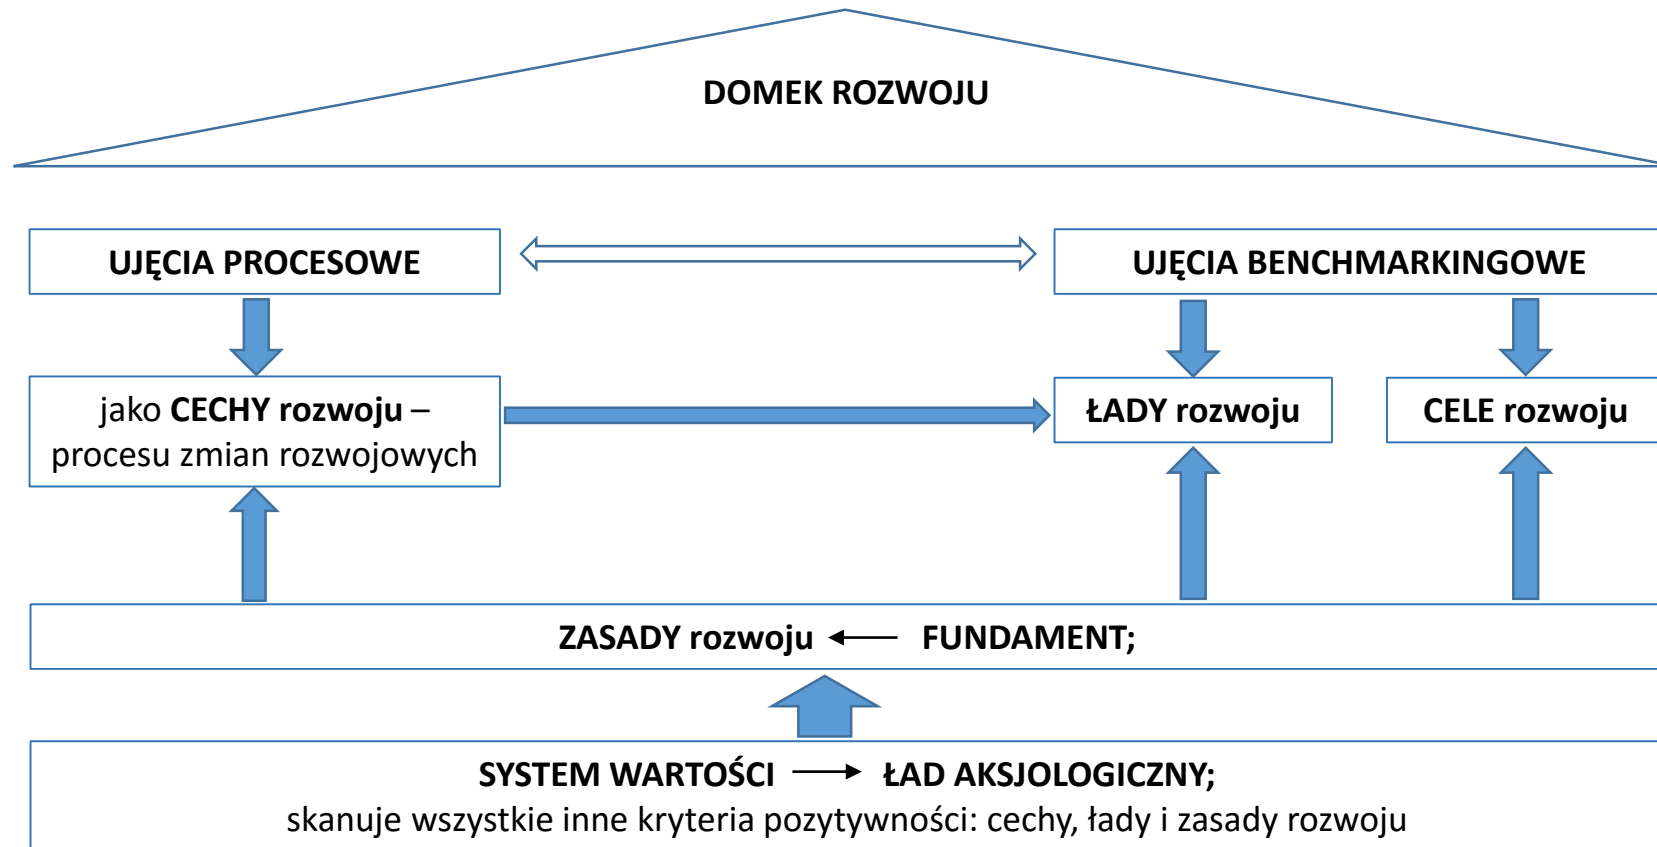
DOMEK ROZWOJU

UJĘCIA PROCESOWE

UJĘCIA BENCHMARKINGOWE

jako **CECHY rozwoju** – procesu zmian rozwojowych

ŁADY rozwoju

CELE rozwoju

ZASADY rozwoju ⟵ FUNDAMENT;

SYSTEM WARTOŚCI ⟶ ŁAD AKSJOLOGICZNY;
skanuje wszystkie inne kryteria pozytywności: cechy, łady i zasady rozwoju